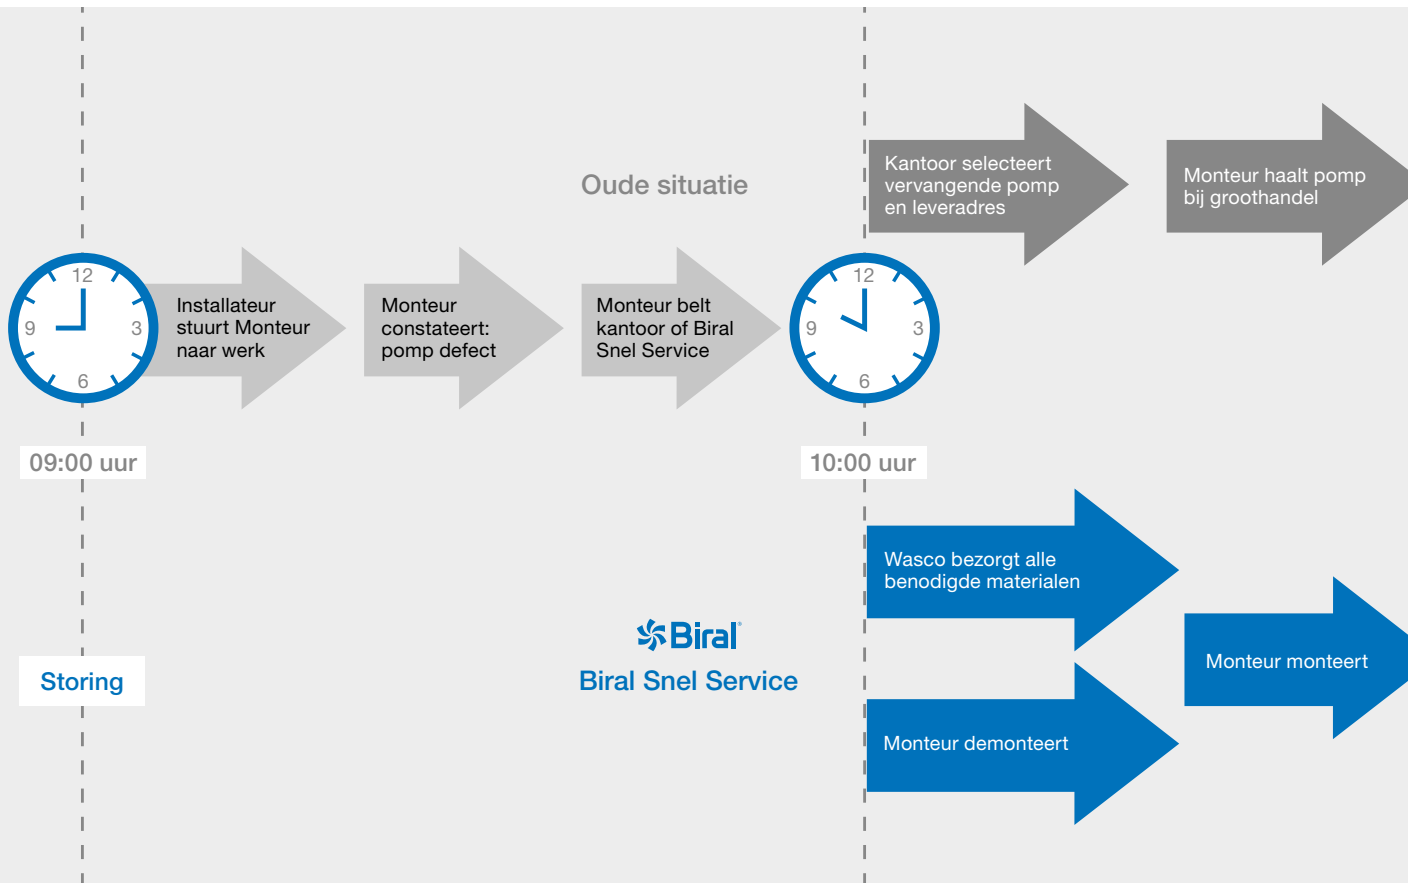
Oude situatie

12
9
3
6

Installateur stuurt Monteur naar werk

Monteur constateert: pomp defect

Monteur belt kantoor of Biral Snel Service

12
9
3
6

Kantoor selecteert vervangende pomp en leveradres

Monteur haalt pomp bij groothandel

09:00 uur

10:00 uur

Wasco bezorgt alle benodigde materialen

Biral

Biral Snel Service

Monteur monteert

Storing

Monteur demonteert